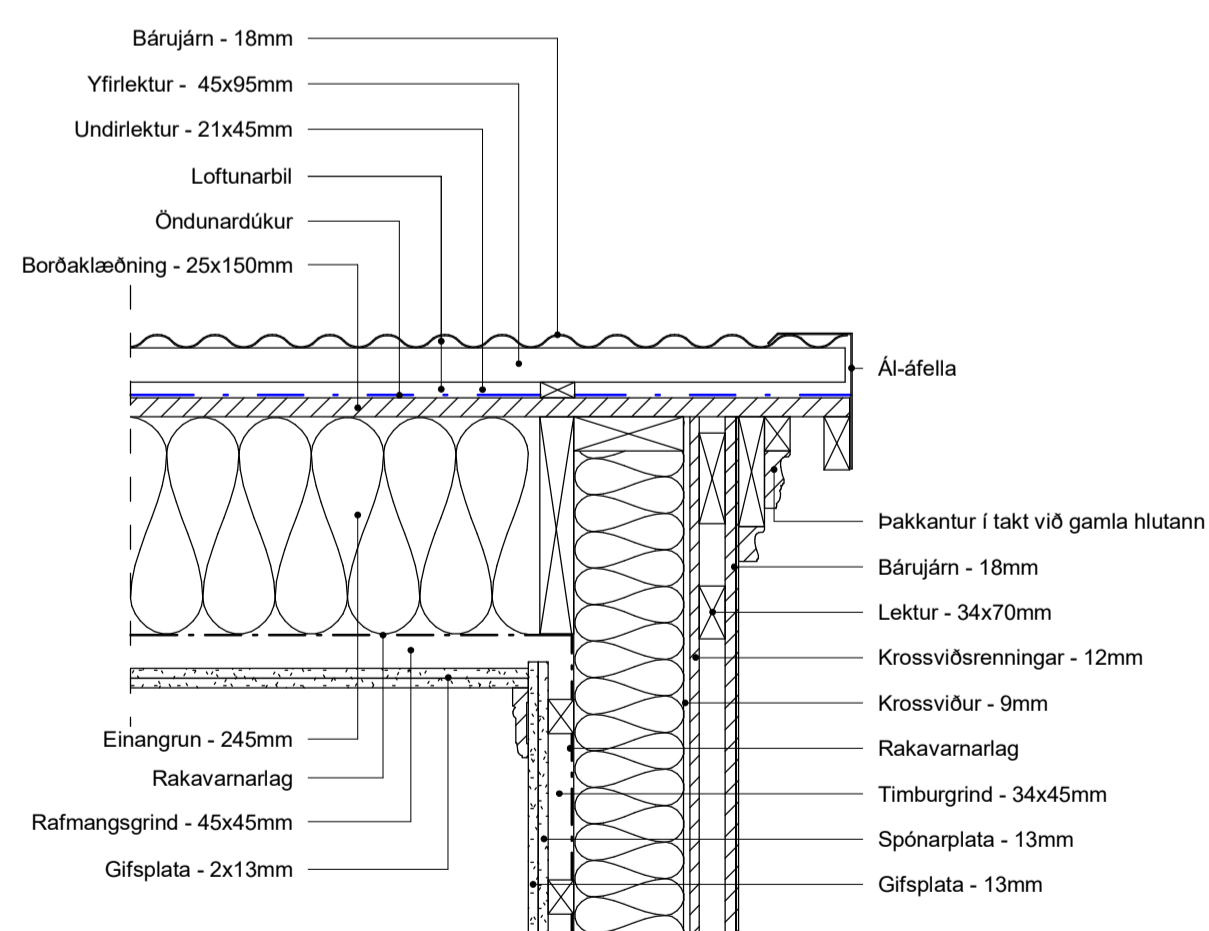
Bárujárn - 18mm
Yfirlektur - 45x95mm
Undirlektur - 21x45mm
Loftunarbil
Öndunardúkur
Borðaklæðning - 25x150mm
Ál-áfella
Þakkantur í takt við gamla hlutann
Bárujárn - 18mm
Lektur - 34x70mm
Krossviðsrenningar - 12mm
Krossviður - 9mm
Rakavarnarlag
Timburgrind - 34x45mm
Spónarplata - 13mm
Gifsplata - 13mm
Einangrun - 245mm
Rakavarnarlag
Rafmangsgrind - 45x45mm
Gifsplata - 2x13mm